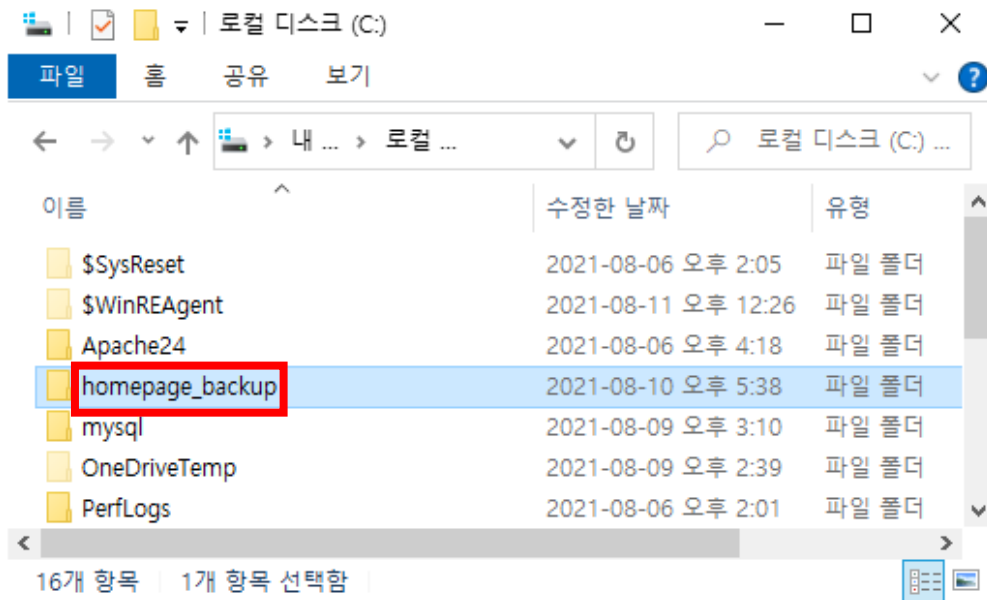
로컬 디스크 (C:)

파일 홈 공유 보기

내 ... › 로컬 ...

로컬 디스크 (C:) ...

| 이름 | 수정한 날짜 | 유형 |
|---|---|---|
| $SysReset | 2021-08-06 오후 2:05 | 파일 폴더 |
| $WinREAgent | 2021-08-11 오후 12:26 | 파일 폴더 |
| Apache24 | 2021-08-06 오후 4:18 | 파일 폴더 |
| homepage_backup | 2021-08-10 오후 5:38 | 파일 폴더 |
| mysql | 2021-08-09 오후 3:10 | 파일 폴더 |
| OneDriveTemp | 2021-08-09 오후 2:39 | 파일 폴더 |
| PerfLogs | 2021-08-06 오후 2:01 | 파일 폴더 |

16개 항목 1개 항목 선택함